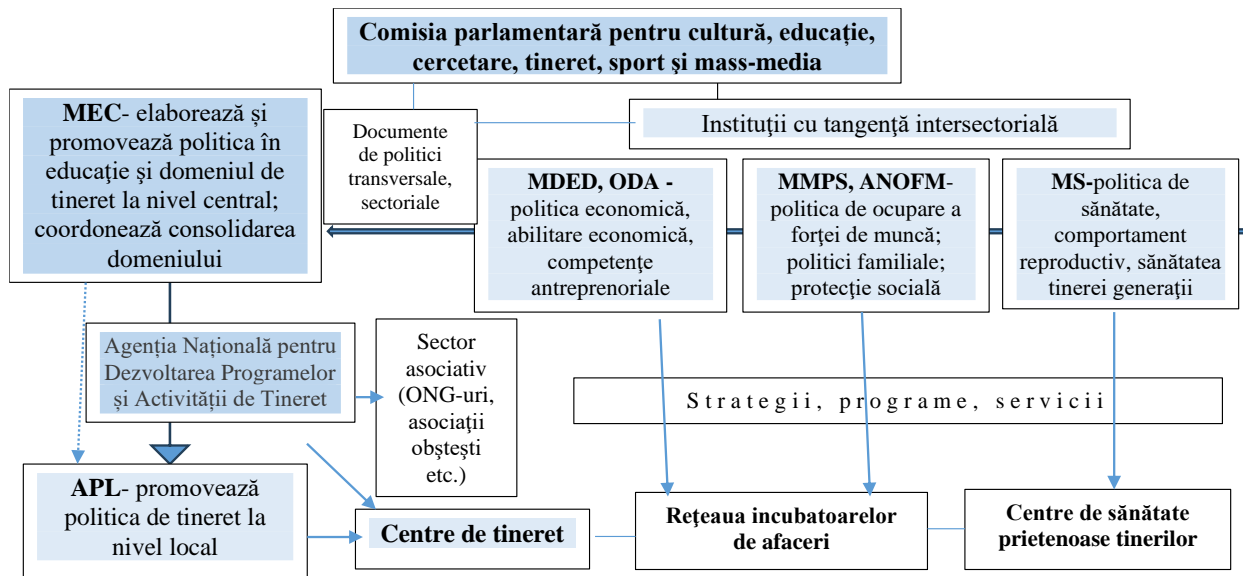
Comisia parlamentară pentru cultură, educație, cercetare, tineret, sport și mass-media

MEC- elaborează și promovează politica în educație și domeniul de tineret la nivel central; coordonează consolidarea domeniului

Documente de politici transversale, sectoriale

Instituții cu tangență intersectorială

MDED, ODA - politica economică, abilitare economică, competențe antreprenoriale

MMPS, ANOFM- politica de ocupare a forței de muncă; politici familiale; protecție socială

MS-politica de sănătate, comportament reproductiv, sănătatea tinerei generații

Agenția Națională pentru Dezvoltarea Programelor și Activității de Tineret

Sector asociativ (ONG-uri, asociații obștești etc.)

Strategii, programe, servicii

APL- promovează politica de tineret la nivel local

Centre de tineret

Rețeaua incubatoarelor de afaceri

Centre de sănătate prietenoase tinerilor